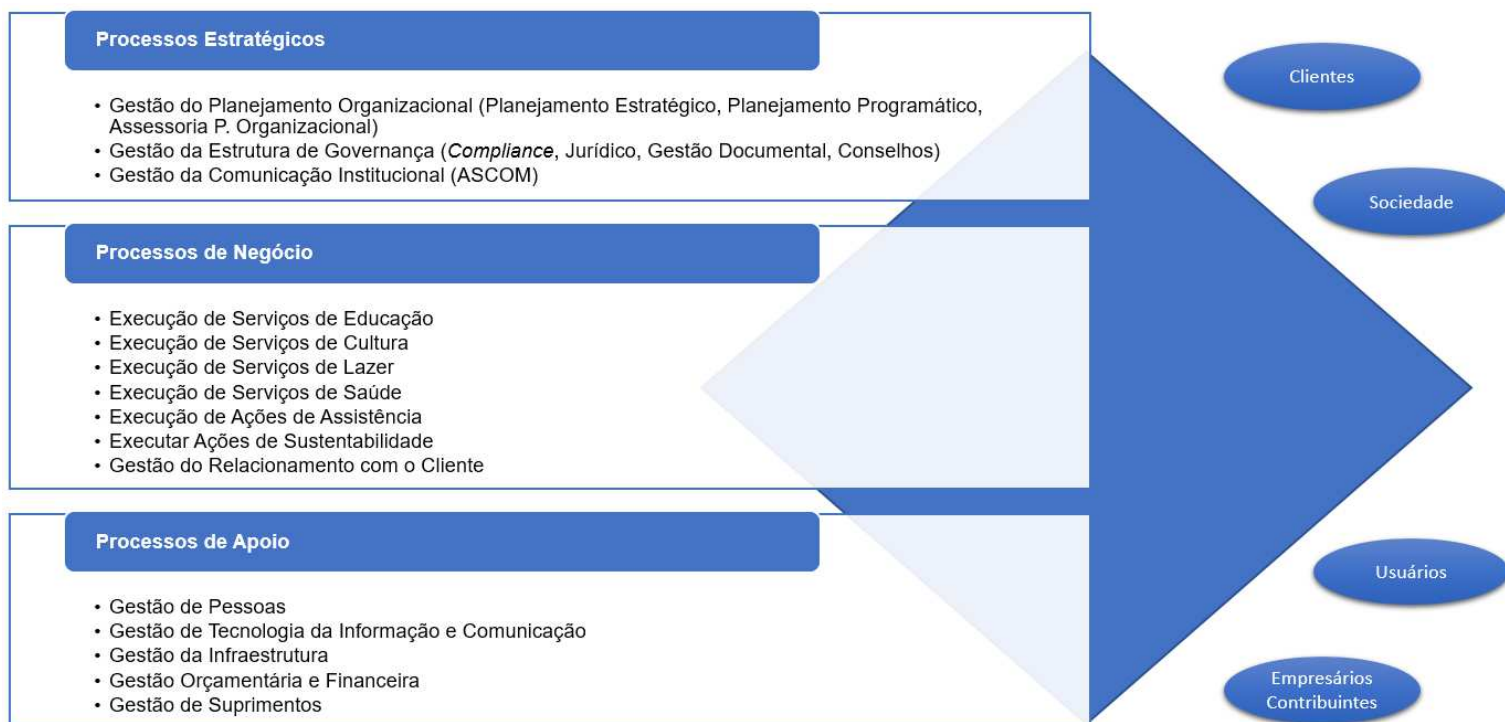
Processos Estratégicos

• Gestão do Planejamento Organizacional (Planejamento Estratégico, Planejamento Programático, Assessoria P. Organizacional)
• Gestão da Estrutura de Governança (*Compliance*, Jurídico, Gestão Documental, Conselhos)
• Gestão da Comunicação Institucional (ASCOM)

Processos de Negócio

• Execução de Serviços de Educação
• Execução de Serviços de Cultura
• Execução de Serviços de Lazer
• Execução de Serviços de Saúde
• Execução de Ações de Assistência
• Executar Ações de Sustentabilidade
• Gestão do Relacionamento com o Cliente

Processos de Apoio

• Gestão de Pessoas
• Gestão de Tecnologia da Informação e Comunicação
• Gestão da Infraestrutura
• Gestão Orçamentária e Financeira
• Gestão de Suprimentos

Clientes

Sociedade

Usuários

Empresários Contribuintes